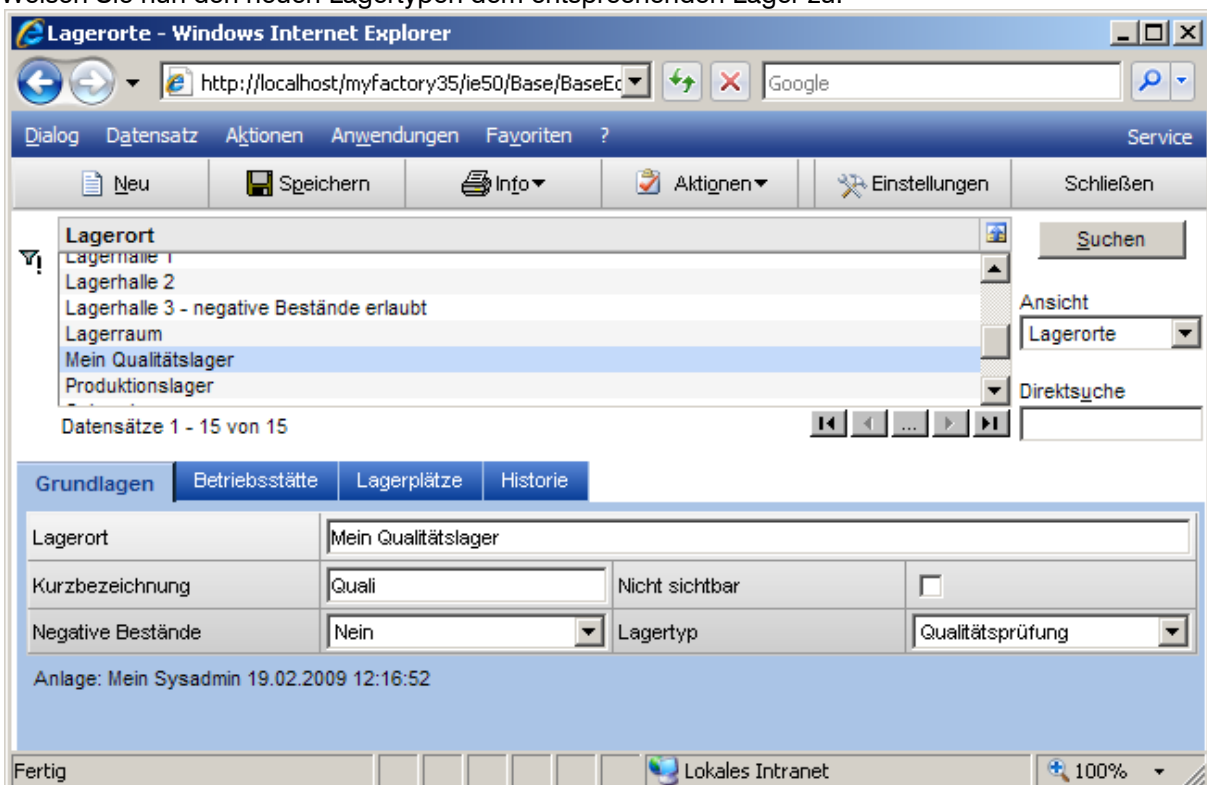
Weisen Sie nun den neuen Lagertypen dem entsprechenden Lager zu.

Lagerorte - Windows Internet Explorer

http://localhost/myfactory35/ie50/Base/BaseEc

Google

Dialog Datensatz Aktionen Anwendungen Favoriten ? Service

Neu Speichern Info Aktionen Einstellungen Schließen

| Lagerort |
|---|
| Lagerhalle 1 |
| Lagerhalle 2 |
| Lagerhalle 3 - negative Bestände erlaubt |
| Lagerraum |
| Mein Qualitätslager |
| Produktionslager |

Suchen

Ansicht

Lagerorte

Direktsuche

Datensätze 1 - 15 von 15

...

Grundlagen Betriebsstätte Lagerplätze Historie

| Lagerort | Mein Qualitätslager | | |
|---|---|---|---|
| Kurzbezeichnung | Quali | Nicht sichtbar | |
| Negative Bestände | Nein | Lagertyp | Qualitätsprüfung |

Anlage: Mein Sysadmin 19.02.2009 12:16:52

Fertig

Lokales Intranet

100%